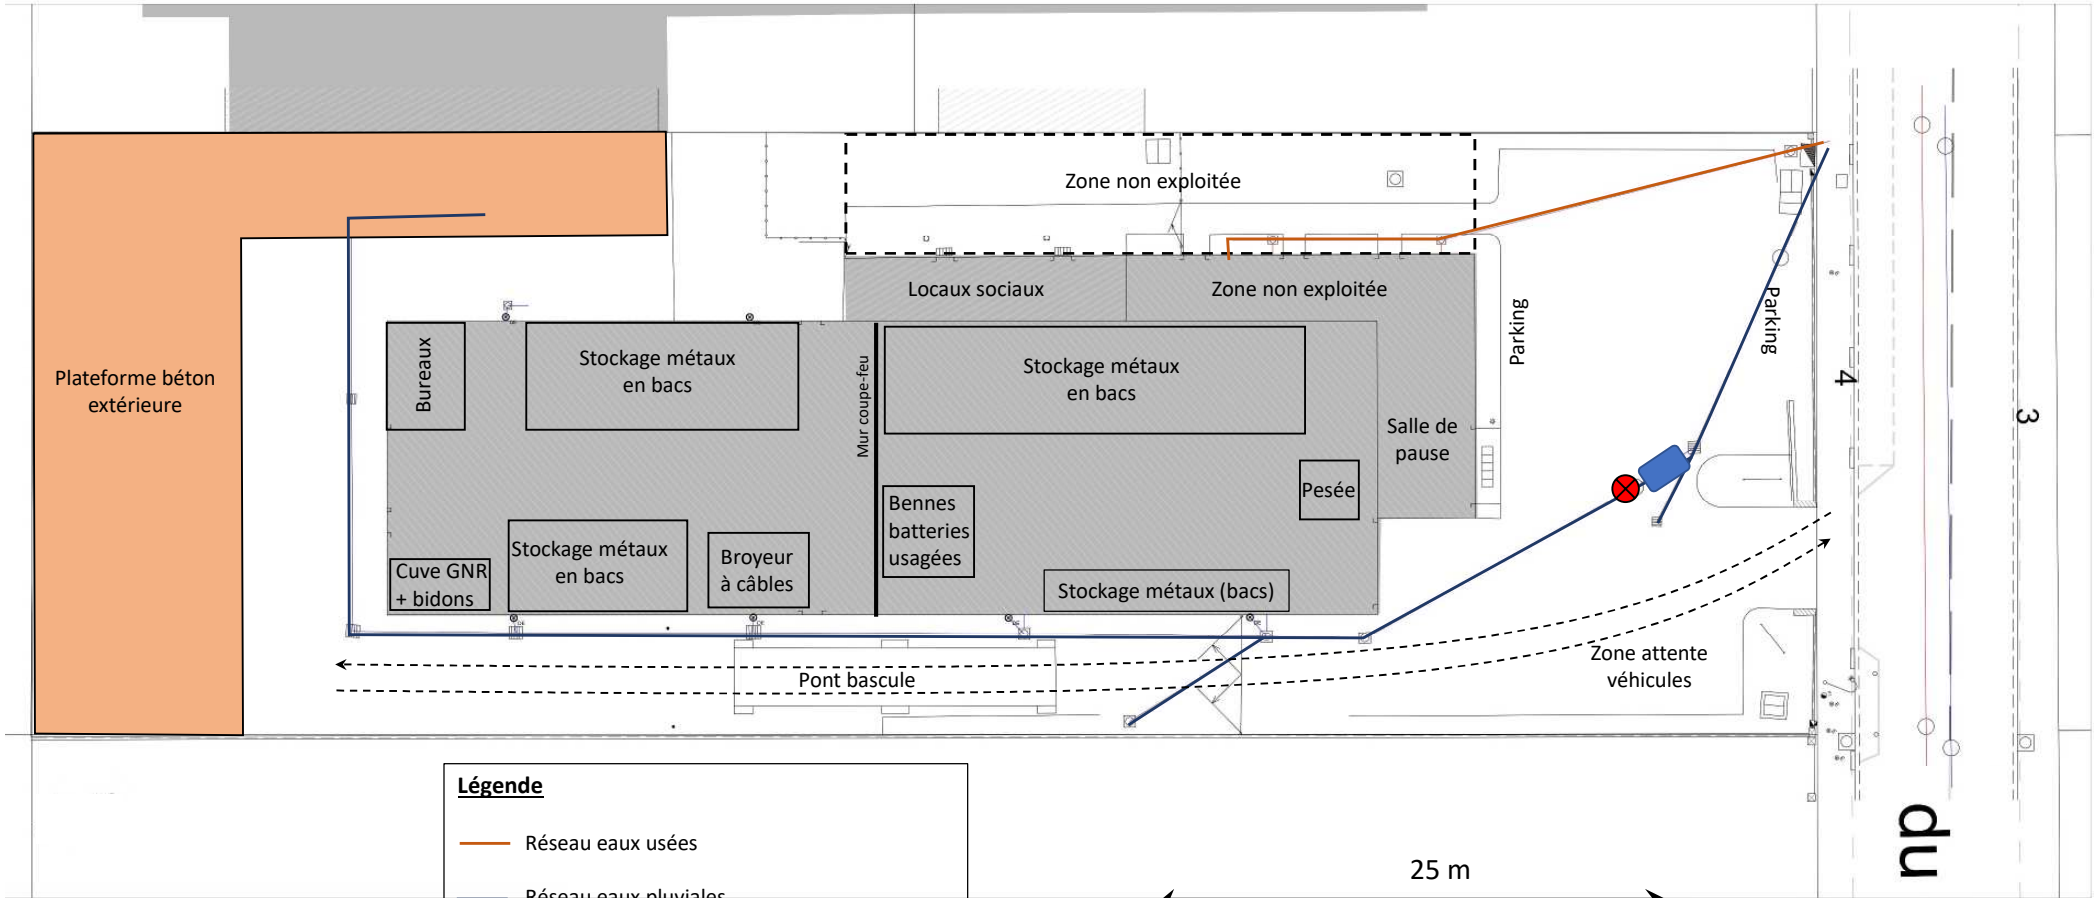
Zone non exploitée

Locaux sociaux

Zone non exploitée

Parking

Parking

Plateforme béton extérieure

Bureaux

Stockage métaux en bacs

Mur coupe-feu

Stockage métaux en bacs

Salle de pause

Pesée

Bennes batteries usagées

Cuve GNR + bidons

Stockage métaux en bacs

Broyeur à câbles

Stockage métaux (bacs)

Pont bascule

Zone attente véhicules

4

3

du

Légende

Réseau eaux usées

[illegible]

25 m